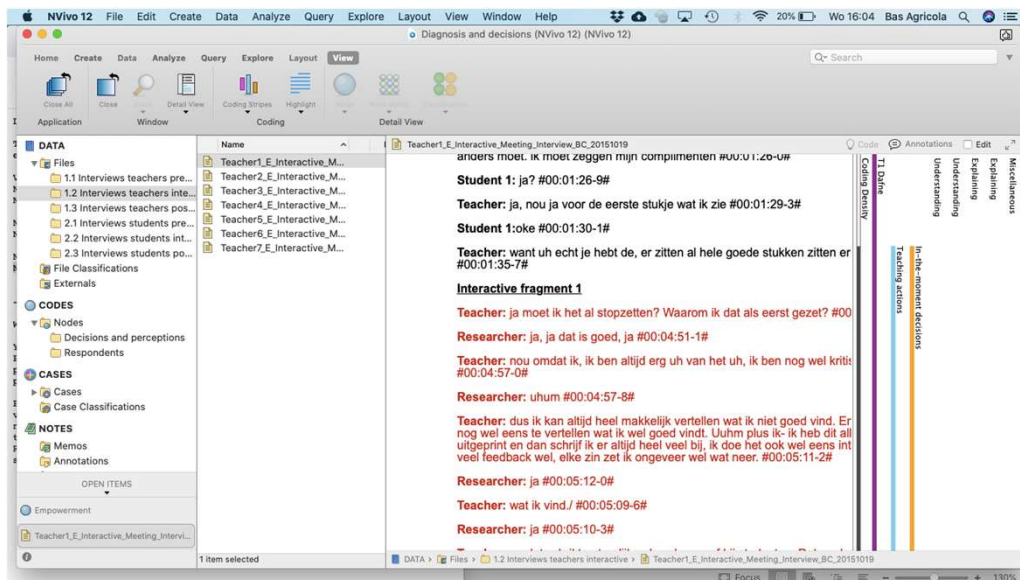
NVivo 12 File Edit Create Data Analyze Query Explore Layout View Window Help 20% Wo 16:04 Bas Agricola

Diagnosis and decisions (NVivo 12) (NVivo 12)

Home Create Data Analyze Query Explore Layout View

Q- Search

Close All Close Detail View Coding Stripes Highlight

Application Window Coding Detail View

DATA
Files
1.1 Interviews teachers pre...
1.2 Interviews teachers inte...
1.3 Interviews teachers pos...
2.1 Interviews students pre...
2.2 Interviews students int...
2.3 Interviews students po...
File Classifications
Externals

CODES
Nodes
Decisions and perceptions
Respondents

CASES
Cases
Case Classifications

NOTES
Memos
Annotations

OPEN ITEMS

Empowerment

Teacher1_E_Interactive_Meeting_Intervi...

Name
Teacher1_E_Interactive_M...
Teacher2_E_Interactive_M...
Teacher3_E_Interactive_M...
Teacher4_E_Interactive_M...
Teacher5_E_Interactive_M...
Teacher6_E_Interactive_M...
Teacher7_E_Interactive_M...

1 item selected

Teacher1_E_Interactive_Meeting_Interview_BC_20151019

Code Annotations Edit

anders moet. ik moet zeggen mijn complimenten #00:01:26-0#

Student 1: ja? #00:01:26-9#

Teacher: ja, nou ja voor de eerste stukje wat ik zie #00:01:29-3#

Student 1:oke #00:01:30-1#

Teacher: want uh echt je hebt de, er zitten al hele goede stukken zitten er #00:01:35-7#

Interactive fragment 1

Teacher: ja moet ik het al stopzetten? Waarom ik dat als eerst gezet? #00

Researcher: ja, ja dat is goed, ja #00:04:51-1#

Teacher: nou omdat ik, ik ben altijd erg uh van het uh, ik ben nog wel kritis #00:04:57-0#

Researcher: uhum #00:04:57-8#

Teacher: dus ik kan altijd heel makkelijk vertellen wat ik niet goed vind. Er nog wel eens te vertellen wat ik wel goed vindt. Uuhm plus ik- ik heb dit all uitgeprint en dan schrijf ik er altijd heel veel bij, ik doe het ook wel eens int veel feedback wel, elke zin zet ik ongeveer wel wat neer. #00:05:11-2#

Researcher: ja #00:05:12-0#

Teacher: wat ik vind./ #00:05:09-6#

Researcher: ja #00:05:10-3#

Coding Density
T1 Dafne
Teaching actions
In-the-moment decisions
Understanding
Understanding
Explaining
Explaining
Miscellaneous

DATA > Files > 1.2 Interviews teachers interactive > Teacher1_E_Interactive_Meeting_Interview_BC_20151019

Focus 130%